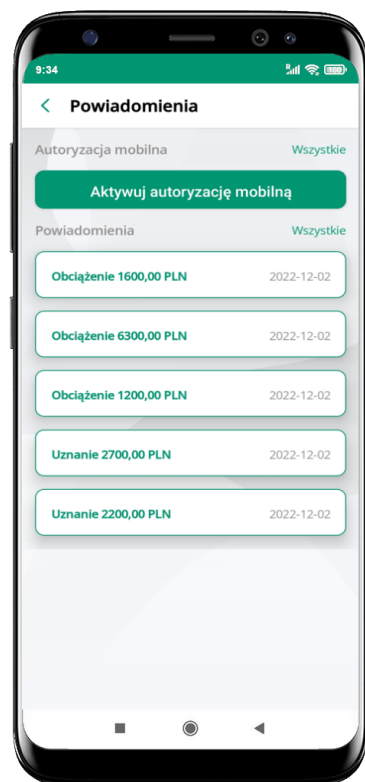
9:34

<

Powiadomienia

Autoryzacja mobilna

Wszystkie

Aktywuj autoryzację mobilną

Powiadomienia

Wszystkie

Obciążenie 1600,00 PLN

2022-12-02

Obciążenie 6300,00 PLN

2022-12-02

Obciążenie 1200,00 PLN

2022-12-02

Uznanie 2700,00 PLN

2022-12-02

Uznanie 2200,00 PLN

2022-12-02